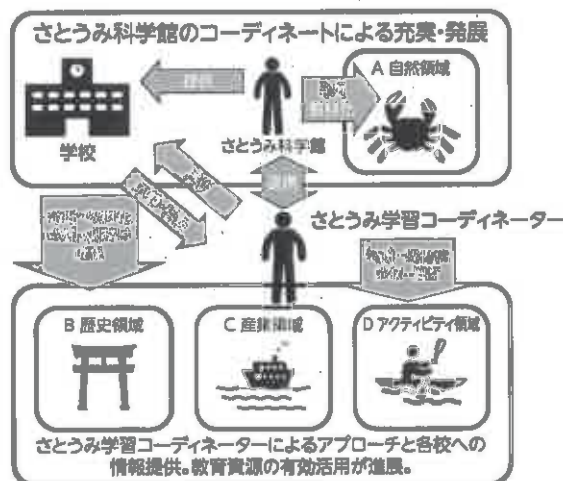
さとうみ科学館のコーディネートによる充実・発展

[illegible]

A 自然領域

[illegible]

学校

さとうみ科学館

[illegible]

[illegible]

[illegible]

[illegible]

さとうみ学習コーディネーター

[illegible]

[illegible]

B 歴史領域

C 産業領域

D アクティビティ領域

さとうみ学習コーディネーターによるアプローチと各校への情報提供。教育資源の有効活用が進展。